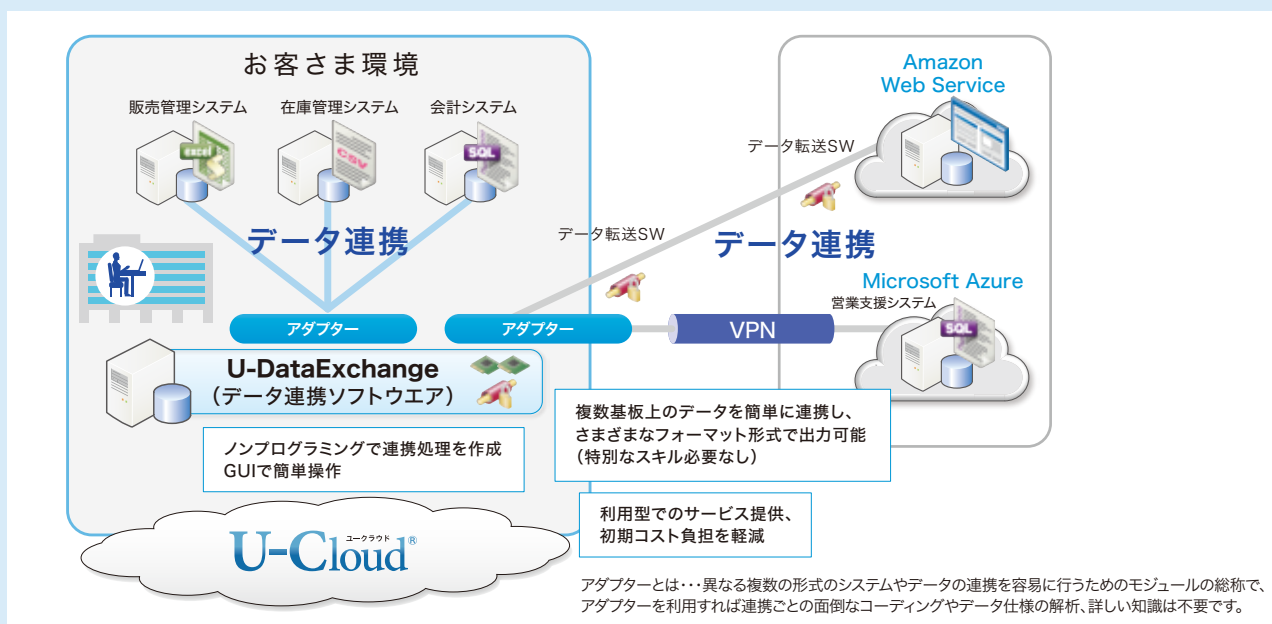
お客さま環境

販売管理システム　在庫管理システム　会計システム

excel　CSV　SQL

データ連携

アダプター　アダプター

U-DataExchange
（データ連携ソフトウエア）

ノンプログラミングで連携処理を作成
GUIで簡単操作

ユークラウド
U-Cloud®

データ転送SW

データ転送SW

Amazon
Web Service

データ連携

Microsoft Azure
営業支援システム

SQL

VPN

複数基板上のデータを簡単に連携し、
さまざまなフォーマット形式で出力可能
（特別なスキル必要なし）

利用型でのサービス提供、
初期コスト負担を軽減

アダプターとは･･･異なる複数の形式のシステムやデータの連携を容易に行うためのモジュールの総称で、アダプターを利用すれば連携ごとの面倒なコーディングやデータ仕様の解析、詳しい知識は不要です。